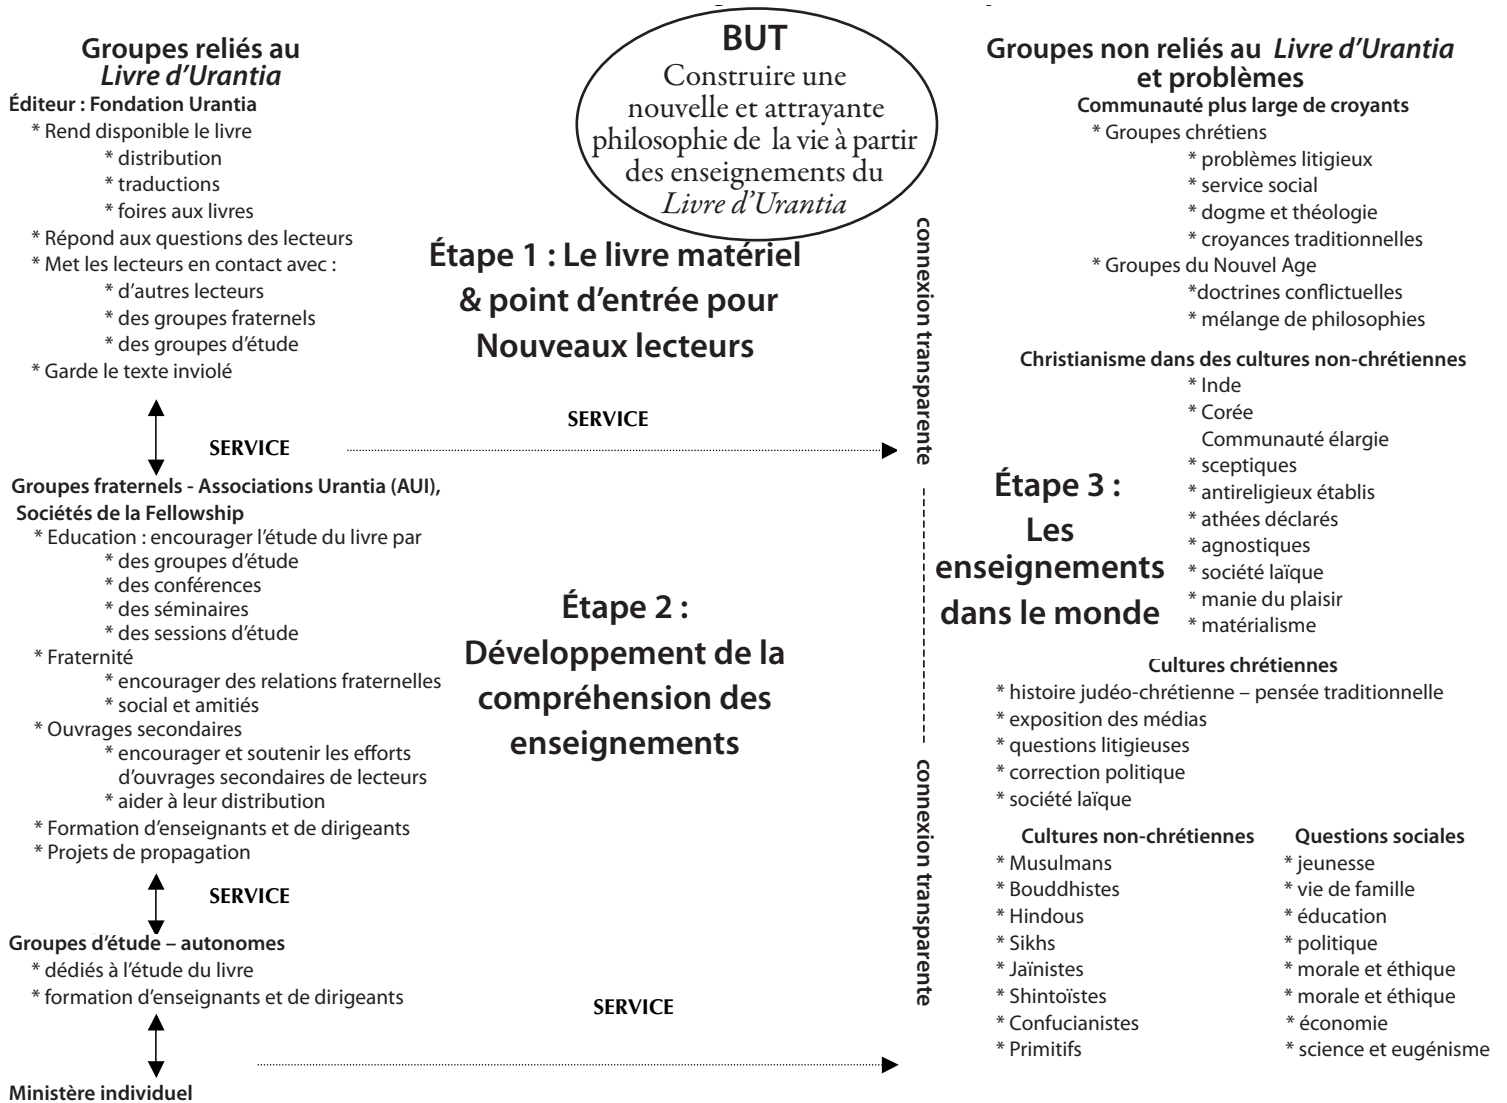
BUT
Construire une nouvelle et attrayante philosophie de la vie à partir des enseignements du *Livre d'Urantia*

Groupes reliés au *Livre d'Urantia*

Éditeur : Fondation Urantia
* Rend disponible le livre
* distribution
* traductions
* foires aux livres
* Répond aux questions des lecteurs
* Met les lecteurs en contact avec :
* d'autres lecteurs
* des groupes fraternels
* des groupes d'étude
* Garde le texte inviolé

SERVICE

Groupes fraternels - Associations Urantia (AUI), Sociétés de la Fellowship
* Education : encourager l'étude du livre par
* des groupes d'étude
* des conférences
* des séminaires
* des sessions d'étude
* Fraternité
* encourager des relations fraternelles
* social et amitiés
* Ouvrages secondaires
* encourager et soutenir les efforts d'ouvrages secondaires de lecteurs
* aider à leur distribution
* Formation d'enseignants et de dirigeants
* Projets de propagation

SERVICE

Groupes d'étude – autonomes
* dédiés à l'étude du livre
* formation d'enseignants et de dirigeants

Ministère individuel

Étape 1 : Le livre matériel & point d'entrée pour Nouveaux lecteurs

SERVICE

Étape 2 : Développement de la compréhension des enseignements

SERVICE

connexion transparente

connexion transparente

Groupes non reliés au *Livre d'Urantia* et problèmes

Communauté plus large de croyants
* Groupes chrétiens
* problèmes litigieux
* service social
* dogme et théologie
* croyances traditionnelles
* Groupes du Nouvel Age
*doctrines conflictuelles
* mélange de philosophies

Christianisme dans des cultures non-chrétiennes
* Inde
* Corée
Communauté élargie
* sceptiques
* antireligieux établis
* athées déclarés
* agnostiques
* société laïque
* manie du plaisir
* matérialisme

Étape 3 : Les enseignements dans le monde

Cultures chrétiennes
* histoire judéo-chrétienne – pensée traditionnelle
* exposition des médias
* questions litigieuses
* correction politique
* société laïque

Cultures non-chrétiennes
* Musulmans
* Bouddhistes
* Hindous
* Sikhs
* Jaïnistes
* Shintoïstes
* Confucianistes
* Primitifs

Questions sociales
* jeunesse
* vie de famille
* éducation
* politique
* morale et éthique
* morale et éthique
* économie
* science et eugénisme